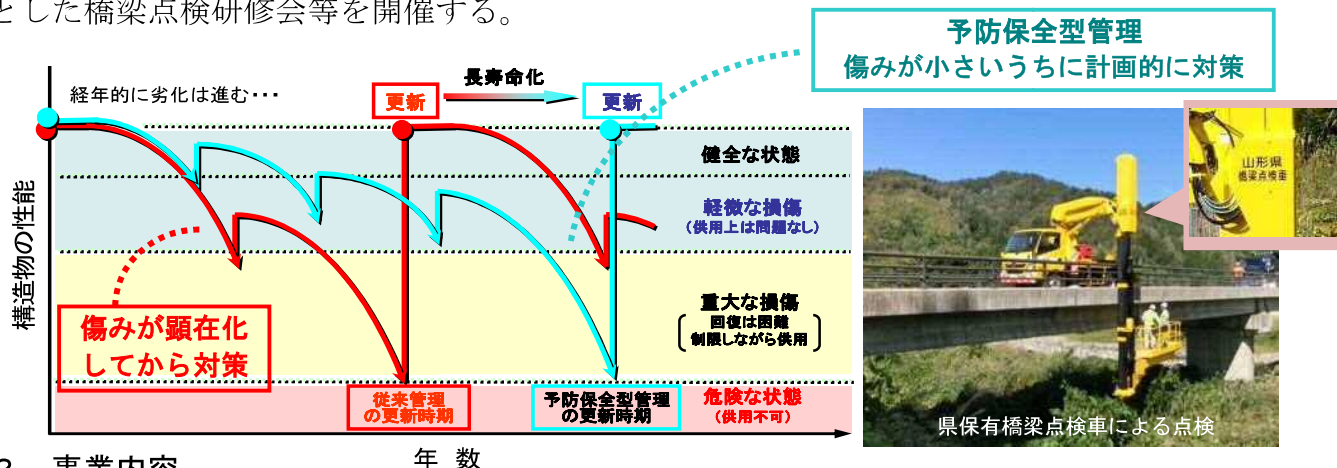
とした橋梁点検研修会等を開催する。

予防保全型管理
傷みが小さいうちに計画的に対策

経年的に劣化は進む・・・

更新

長寿命化

更新

健全な状態

軽微な損傷
（供用上は問題なし）

重大な損傷
（回復は困難 制限しながら供用）

危険な状態
（供用不可）

構造物の性能

傷みが顕在化してから対策

従来管理の更新時期

予防保全型管理の更新時期

年 数

山形県 橋梁点検車

県保有橋梁点検車による点検

2 事業内容